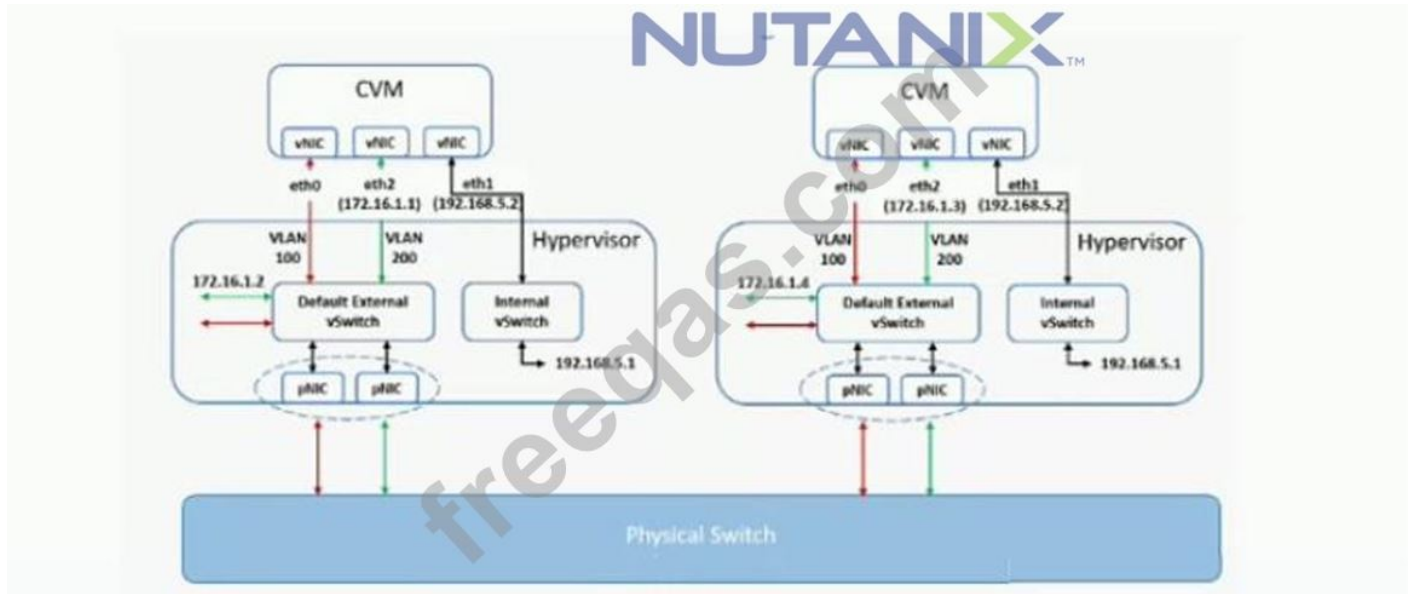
NUTANIX™

CVM

vNIC vNIC vNIC

eth0 eth2 (172.16.1.1) eth1 (192.168.5.2)

VLAN 100 VLAN 200 Hypervisor

172.16.1.2

Default External vSwitch

Internal vSwitch

192.168.5.1

pNIC pNIC

CVM

vNIC vNIC vNIC

eth0 eth2 (172.16.1.3) eth1 (192.168.5.2)

VLAN 100 VLAN 200 Hypervisor

172.16.1.4

Default External vSwitch

Internal vSwitch

192.168.5.1

pNIC pNIC

Physical Switch

freeqas.com